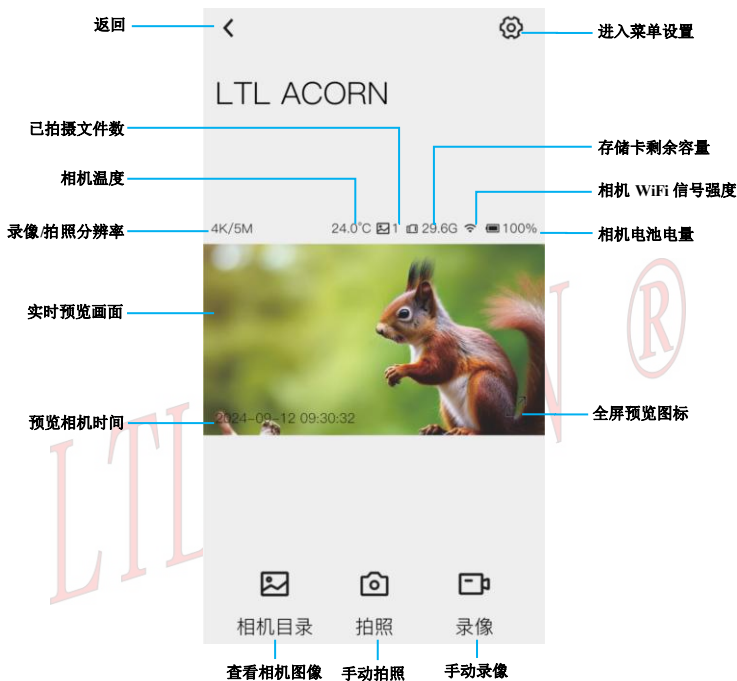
返回

进入菜单设置

LTL ACORN

已拍摄文件数

存储卡剩余容量

相机温度

相机 WiFi 信号强度

录像/拍照分辨率

4K/5M

24.0°C 1 29.6G 100%

相机电池电量

实时预览画面

预览相机时间

2024-09-12 09:30:32

全屏预览图标

LTL ACORN ®

相机目录

拍照

录像

查看相机图像

手动拍照

手动录像